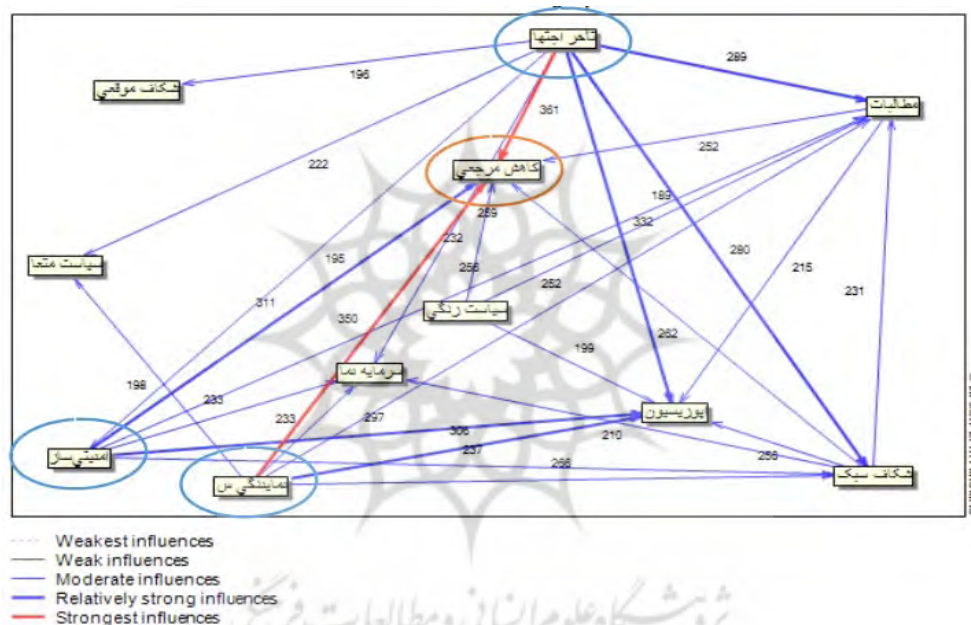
تاخر اجتها
شکاف موقعی
مطالبات
کاهش مرجعی
سیاست متعا
سیاست رتگی
سرمایه سا
پورتیسیون
امنیتی ساز
نمایندگی س
شکاف سبک
196
289
361
252
222
189
259
332
232
280
195
256
215
231
252
311
350
262
199
198
233
233
297
306
210
237
256
266
Weakest influences
Weak influences
Moderate influences
Relatively strong influences
Strongest influences